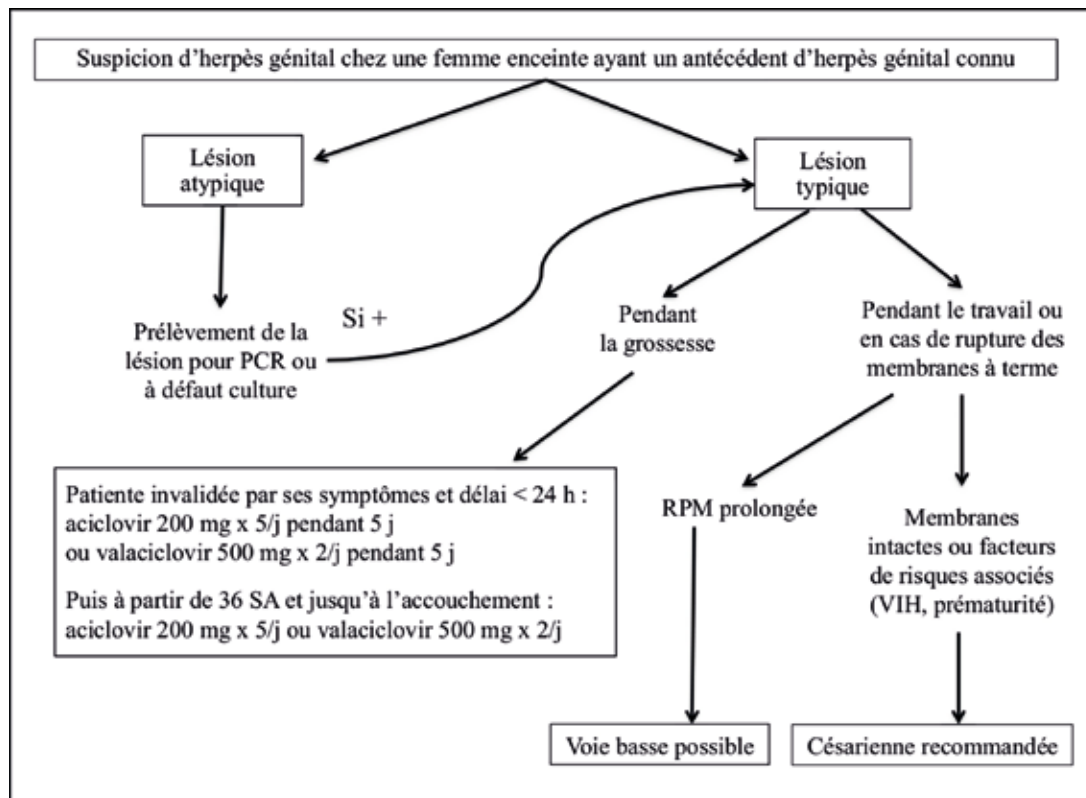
Suspicion d'herpès génital chez une femme enceinte ayant un antécédent d'herpès génital connu

Lésion atypique

Lésion typique

Prélèvement de la lésion pour PCR ou à défaut culture

Si +

Pendant la grossesse

Pendant le travail ou en cas de rupture des membranes à terme

Patiente invalidée par ses symptômes et délai < 24 h : aciclovir 200 mg x 5/j pendant 5 j ou valaciclovir 500 mg x 2/j pendant 5 j

Puis à partir de 36 SA et jusqu'à l'accouchement : aciclovir 200 mg x 5/j ou valaciclovir 500 mg x 2/j

RPM prolongée

Membranes intactes ou facteurs de risques associés (VIH, prématurité)

Voie basse possible

Césarienne recommandée